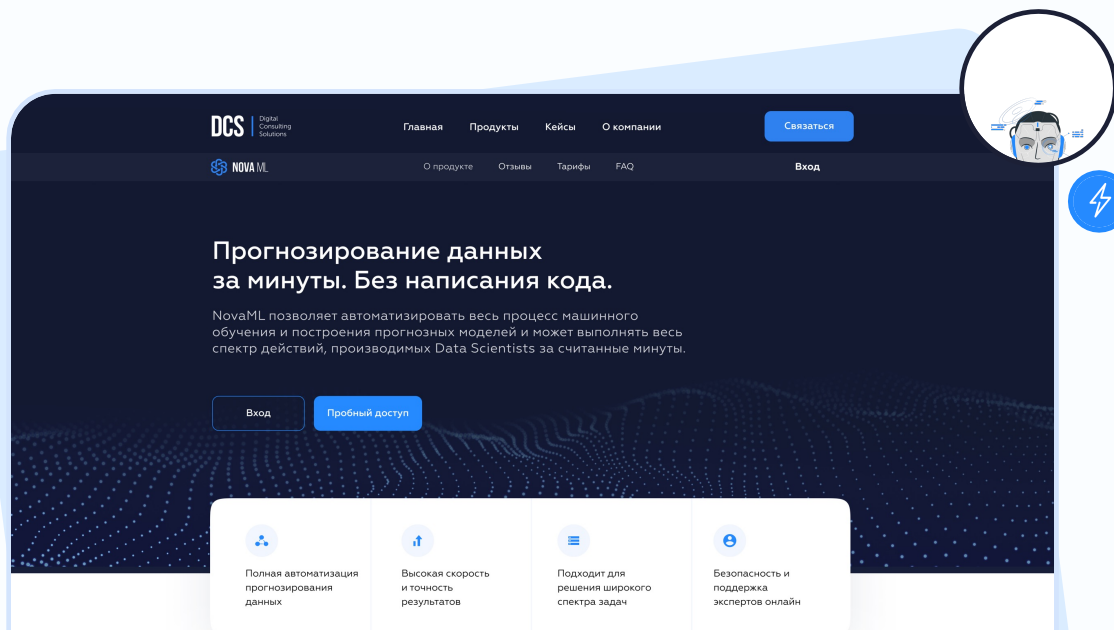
DCS Digital Consulting Solutions

Главная Продукты Кейсы О компании

Связаться

NOVA ML

О продукте Отзывы Тарифы FAQ

Вход

Прогнозирование данных за минуты. Без написания кода.

NovaML позволяет автоматизировать весь процесс машинного обучения и построения прогнозных моделей и может выполнять весь спектр действий, производимых Data Scientists за считанные минуты.

Вход

Пробный доступ

Полная автоматизация прогнозирования данных

Высокая скорость и точность результатов

Подходит для решения широкого спектра задач

Безопасность и поддержка экспертов онлайн